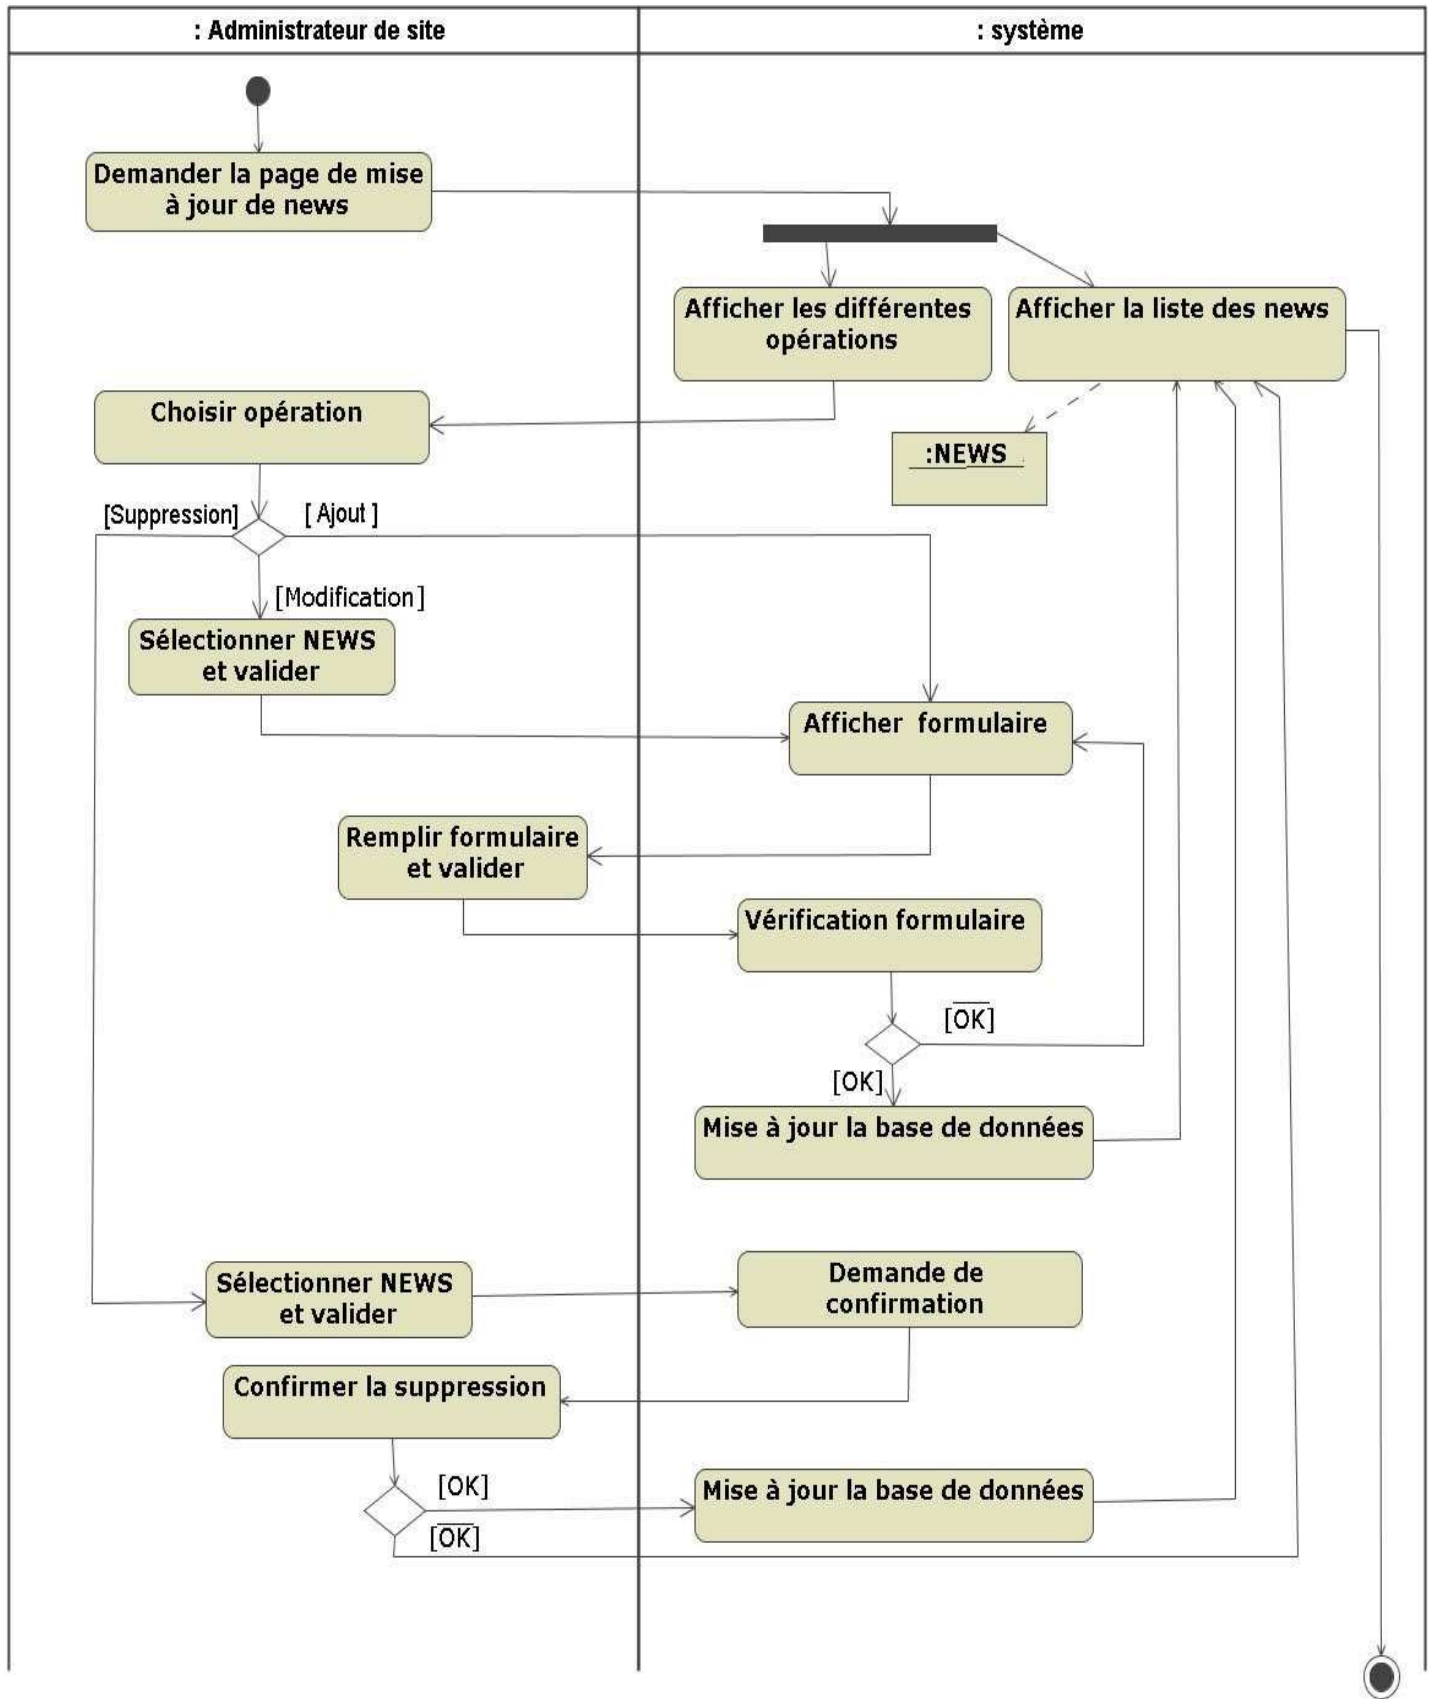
: Administrateur de site

: système

Demander la page de mise à jour de news

Afficher les différentes opérations

Afficher la liste des news

Choisir opération

:NEWS

[Suppression]

[ Ajout ]

[Modification]

Sélectionner NEWS et valider

Afficher formulaire

Remplir formulaire et valider

Vérification formulaire

[$\overline{OK}$]

[OK]

Mise à jour la base de données

Sélectionner NEWS et valider

Demande de confirmation

Confirmer la suppression

[OK]

Mise à jour la base de données

[$\overline{OK}$]